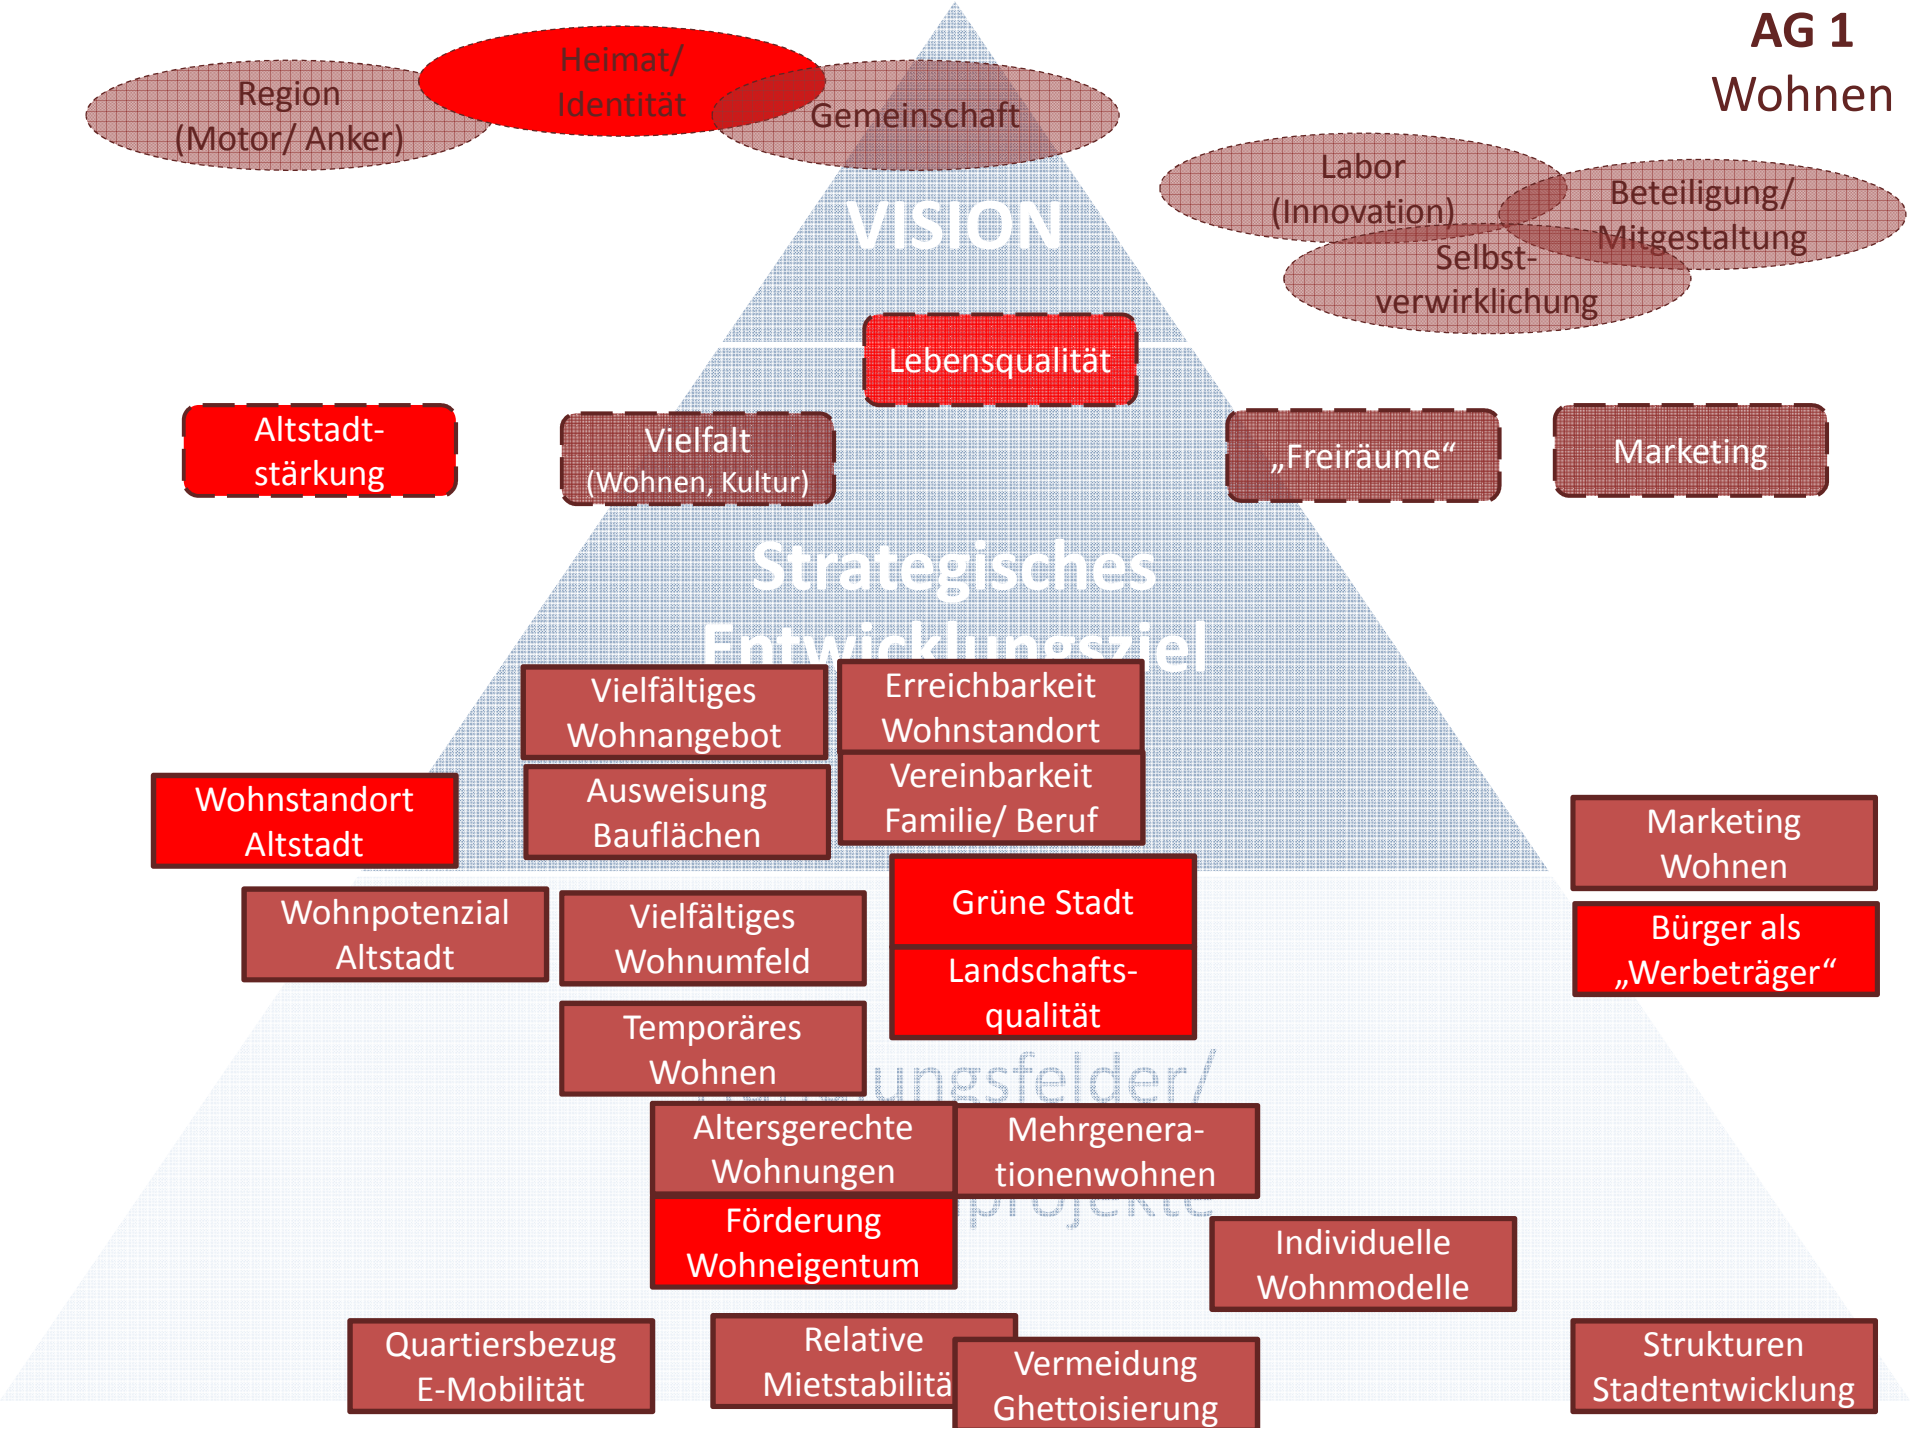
AG 1
Wohnen

Region (Motor/ Anker)

Heimat/ Identität

Gemeinschaft

Labor (Innovation)

Beteiligung/ Mitgestaltung

Selbstverwirklichung

VISION

Lebensqualität

Altstadtstärkung

Vielfalt (Wohnen, Kultur)

„Freiräume“

Marketing

Strategisches Entwicklungsziel

Vielfältiges Wohnangebot

Erreichbarkeit Wohnstandort

Wohnstandort Altstadt

Ausweisung Bauflächen

Vereinbarkeit Familie/ Beruf

Marketing Wohnen

Grüne Stadt

Bürger als „Werbeträger“

Wohnpotenzial Altstadt

Vielfältiges Wohnumfeld

Landschaftsqualität

Temporäres Wohnen

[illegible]ungsfelder/ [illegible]projekte

Altersgerechte Wohnungen

Mehrgenerationenwohnen

Förderung Wohneigentum

Individuelle Wohnmodelle

Quartiersbezug E-Mobilität

Relative Mietstabilitä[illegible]

Vermeidung Ghettoisierung

Strukturen Stadtentwicklung